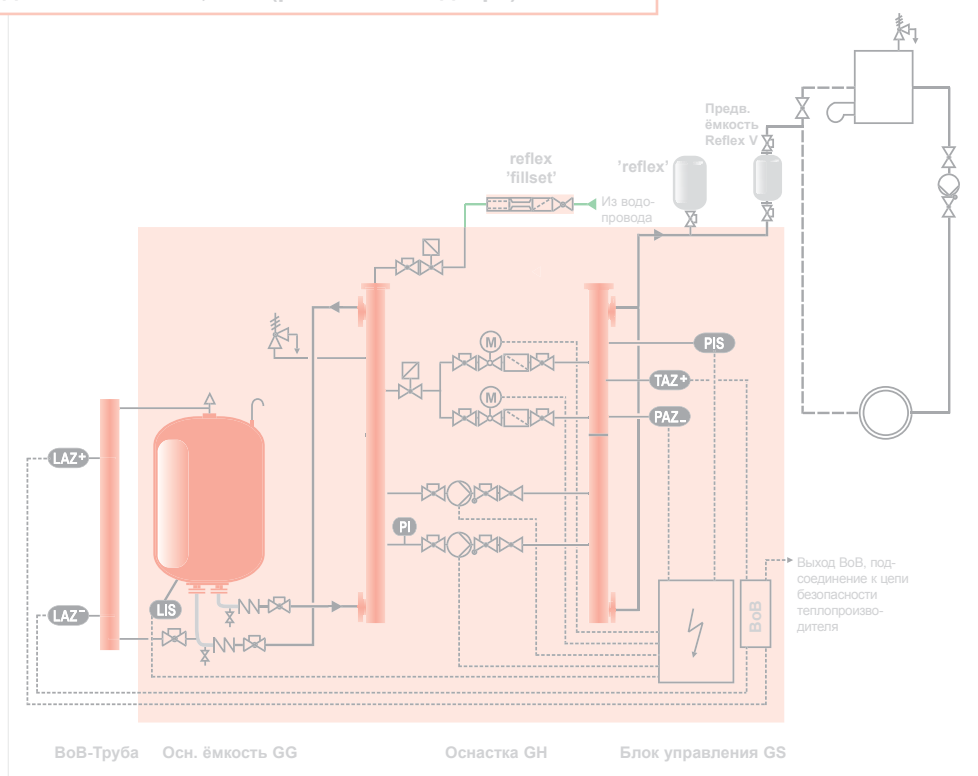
Предв. ёмкость Reflex V

reflex 'fillset'

'reflex'

Из водопровода

M

M

PIS

TAZ+

PAZ_

LAZ+

PI

LAZ-

LIS

Выход BoB, подсоединение к цепи безопасности теплопроизводителя

BoB

BoB-Труба Осн. ёмкость GG Оснастка GH Блок управления GS